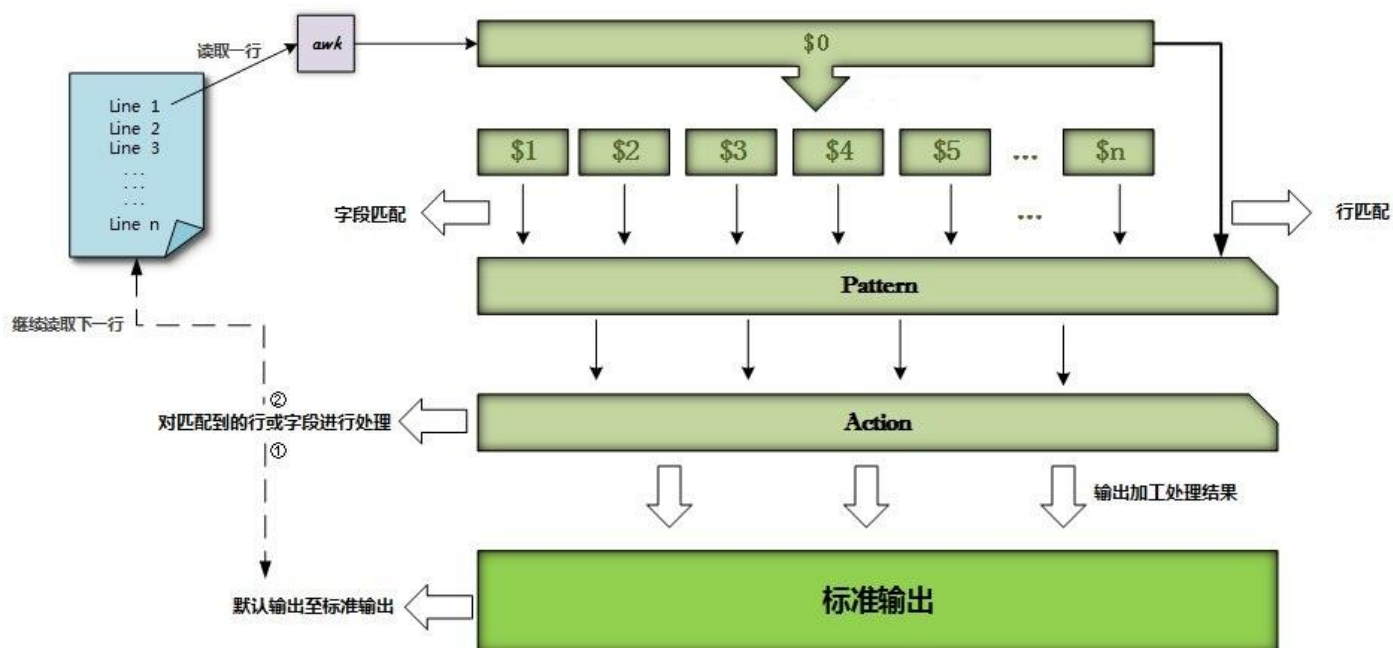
读取一行

awk

$0

Line 1
Line 2
Line 3
...
...
...
Line n

$1 $2 $3 $4 $5 ... $n

字段匹配

...

行匹配

Pattern

继续读取下一行

②

对匹配到的行或字段进行处理

Action

①

输出加工处理结果

默认输出至标准输出

标准输出